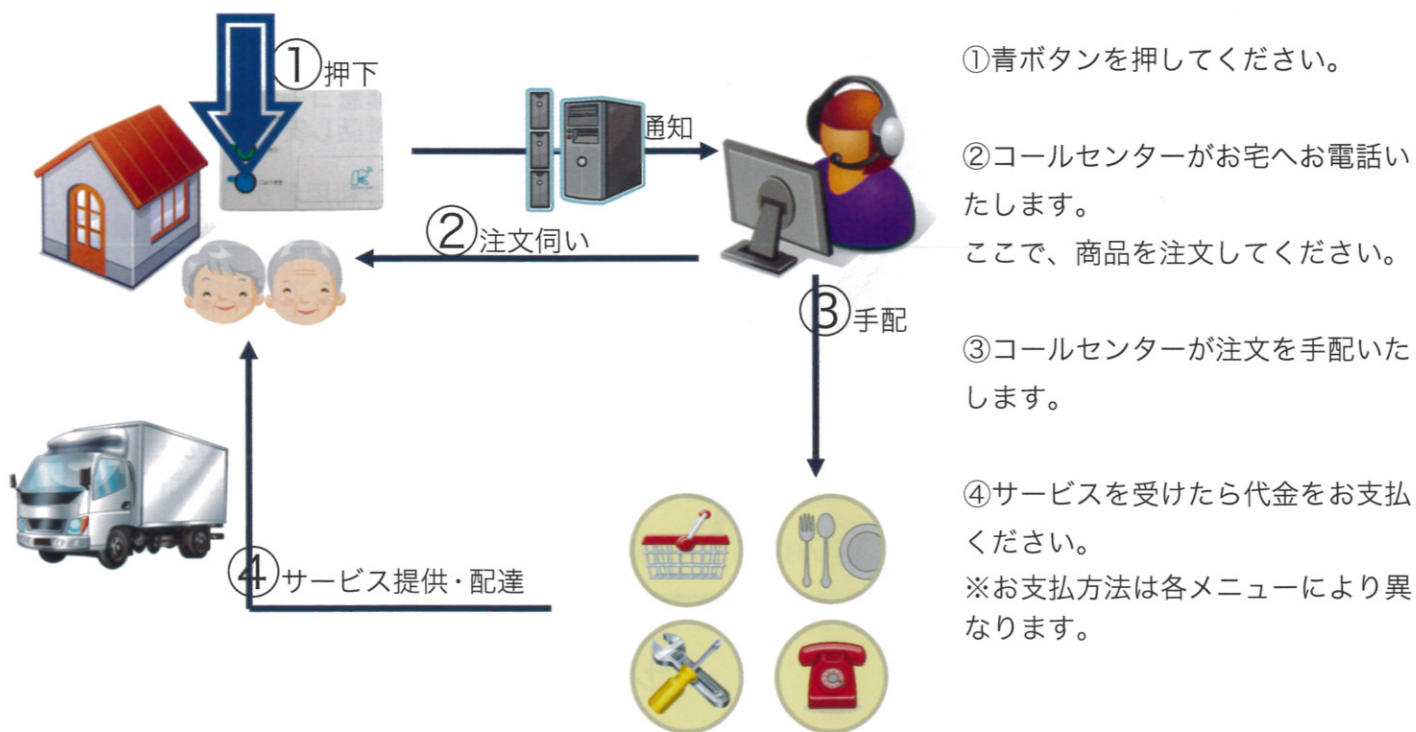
①押下

通知

②注文伺い

③手配

④サービス提供・配達

①青ボタンを押してください。

②コールセンターがお宅へお電話いたします。
ここで、商品を注文してください。

③コールセンターが注文を手配いたします。

④サービスを受けたら代金をお支払ください。
※お支払方法は各メニューにより異なります。